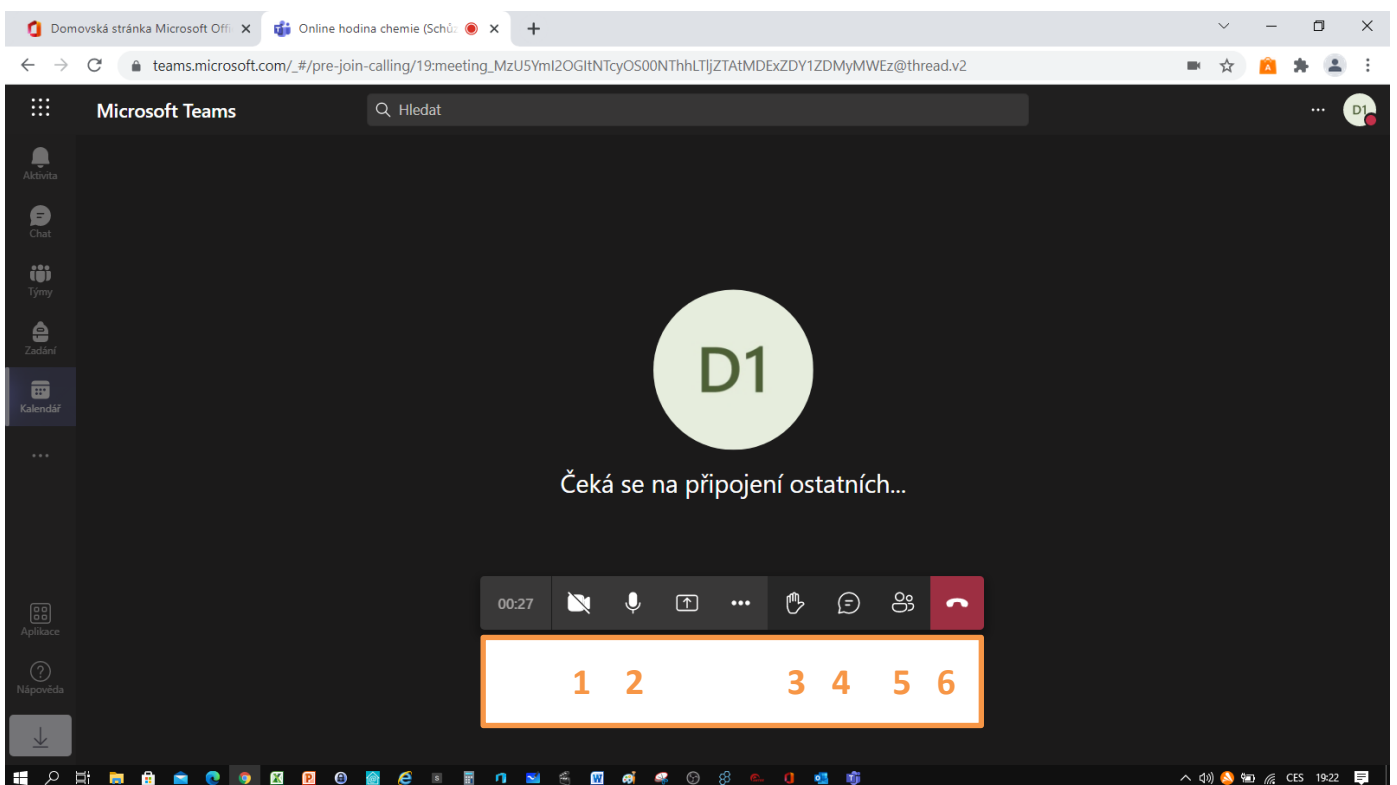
Domovská stránka Microsoft Offi ×
Online hodina chemie (Schů ×
+

teams.microsoft.com/_#/pre-join-calling/19:meeting_MzU5YmI2OGItNTcyOS00NThhLTljZTAtMDExZDY1ZDMyMWEz@thread.v2

Microsoft Teams
Hledat
D1

Aktivita
Chat
Týmy
Zadání
Kalendář
...
Aplikace
Nápověda

D1

Čeká se na připojení ostatních...

00:27

1 2 3 4 5 6

CES 19:22